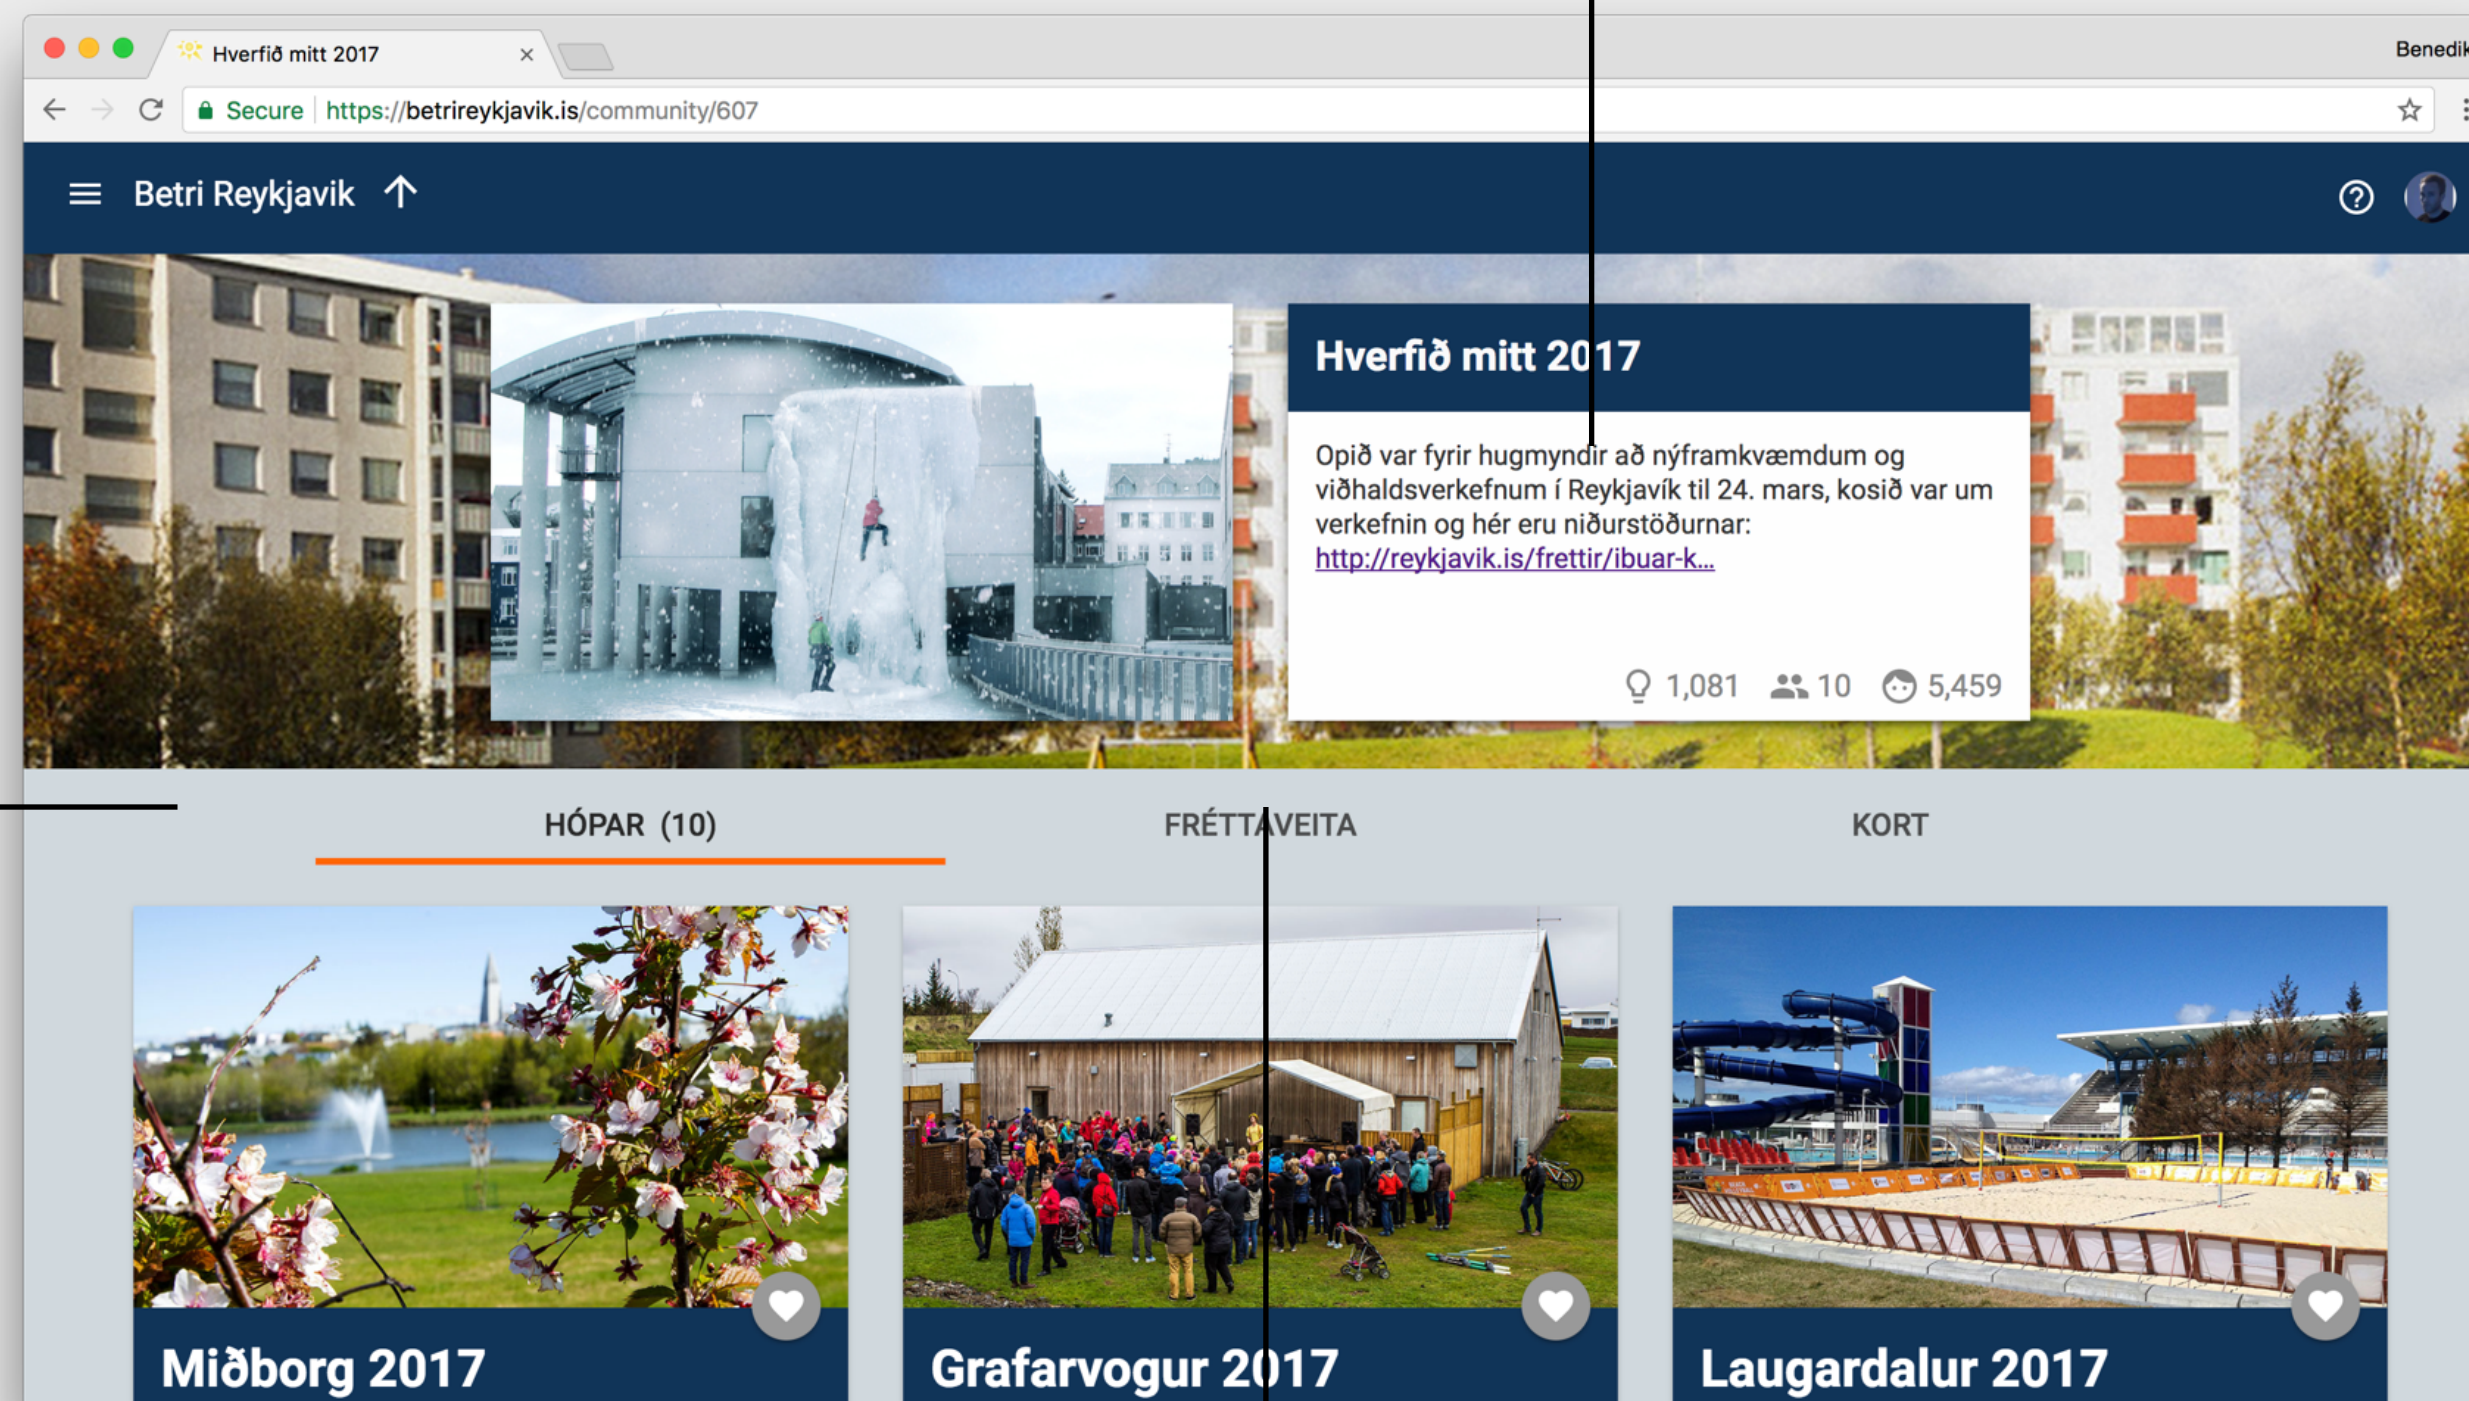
Hverfið mitt 2017

Benedik

Secure https://betrireykjavik.is/community/607

Betri Reykjavik

Hverfið mitt 2017

Opið var fyrir hugmyndir að nýframkvæmdum og viðhaldsverkefnum í Reykjavík til 24. mars, kosið var um verkefnin og hér eru niðurstöðurnar: http://reykjavik.is/frettir/ibuar-k...

1,081 10 5,459

HÓPAR (10)

FRÉTTAVEITA

KORT

Miðborg 2017

Grafarvogur 2017

Laugardalur 2017